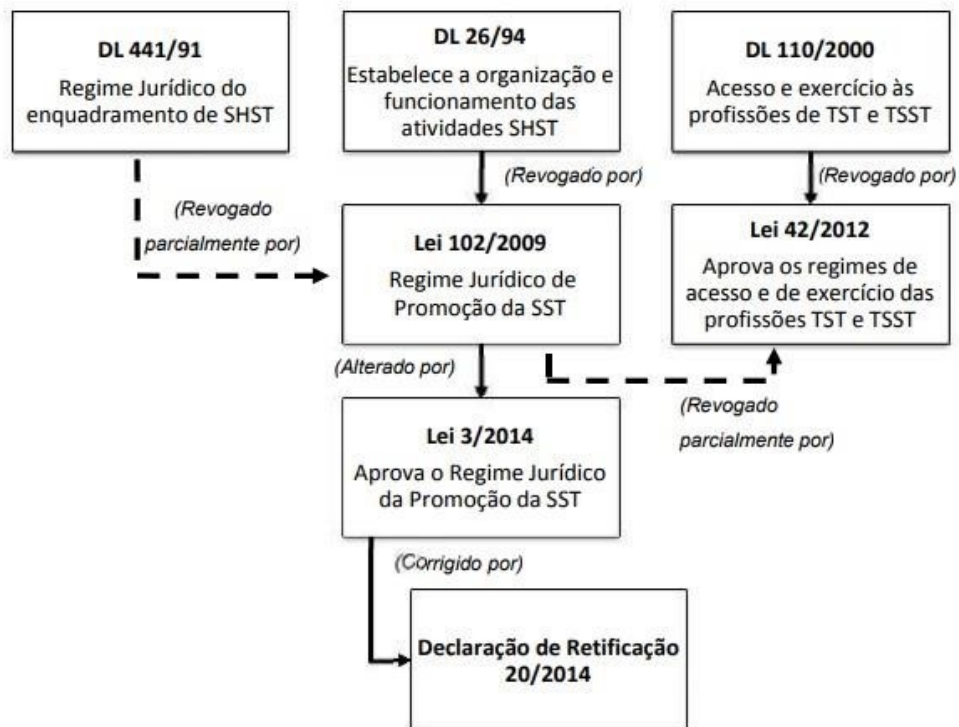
DL 441/91
Regime Jurídico do enquadramento de SHST

DL 26/94
Estabelece a organização e funcionamento das atividades SHST

DL 110/2000
Acesso e exercício às profissões de TST e TSST

(Revogado parcialmente por)

(Revogado por)

(Revogado por)

Lei 102/2009
Regime Jurídico de Promoção da SST

Lei 42/2012
Aprova os regimes de acesso e de exercício das profissões TST e TSST

(Alterado por)

(Revogado parcialmente por)

Lei 3/2014
Aprova o Regime Jurídico da Promoção da SST

(Corrigido por)

Declaração de Retificação 20/2014